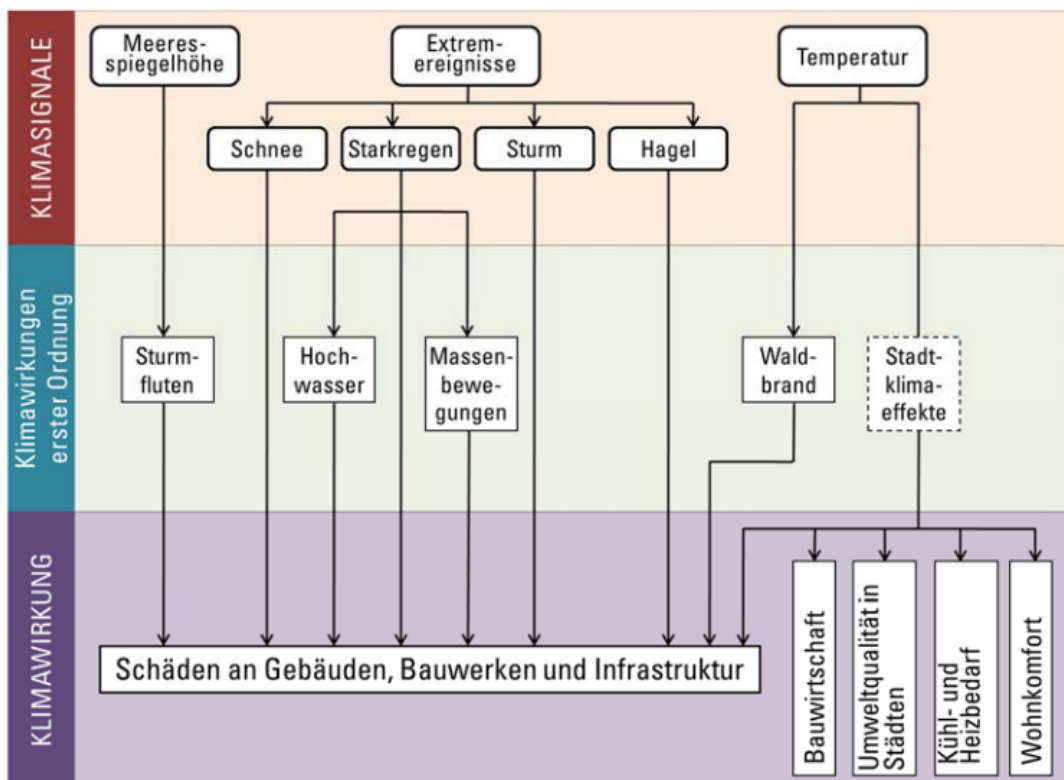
KLIMASIGNALE

Meeresspiegelhöhe

Extremereignisse

Temperatur

Schnee

Starkregen

Sturm

Hagel

Klimawirkungen erster Ordnung

Sturmfluten

Hochwasser

Massenbewegungen

Waldbrand

Stadtklimaeffekte

KLIMAWIRKUNG

Schäden an Gebäuden, Bauwerken und Infrastruktur

Bauwirtschaft

Umweltqualität in Städten

Kühl- und Heizbedarf

Wohnkomfort